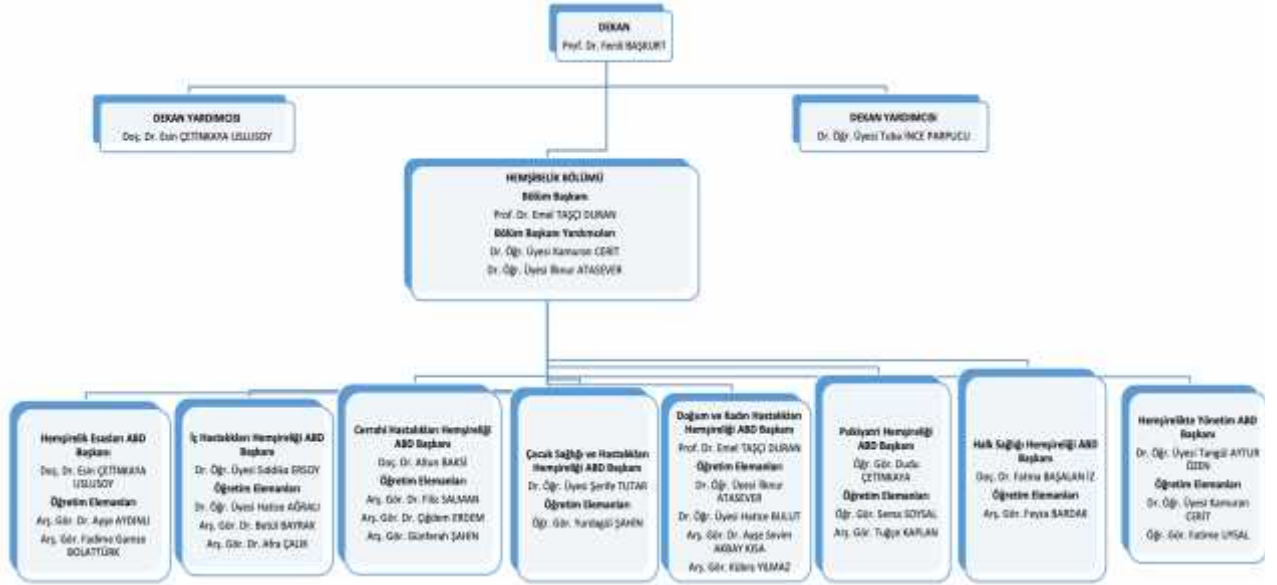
DEKAN
Prof. Dr. Ferdi BAŞKURT

DEKAN YARDIMCISI
Doç. Dr. Esin ÇETİNKAYA USLUSOY

DEKAN YARDIMCISI
Dr. Öğr. Üyesi Tuba İNCE PARPUCU

HEMŞİRELİK BÖLÜMÜ
Bölüm Başkanı
Prof. Dr. Emel TAŞÇI DURAN
Bölüm Başkan Yardımcıları
Dr. Öğr. Üyesi Kamuran CERİT
Dr. Öğr. Üyesi İlknur ATASEVER

Hemşirelik Esasları ABD Başkanı
Doç. Dr. Esin ÇETİNKAYA USLUSOY
Öğretim Elemanları
Arş. Gör. Dr. Ayşe AYDINLI
Arş. Gör. Fadime Gamze BOLATTÜRK

İç Hastalıkları Hemşireliği ABD Başkanı
Dr. Öğr. Üyesi Saddika ERSOY
Öğretim Elemanları
Dr. Öğr. Üyesi Hatice AĞRALI
Arş. Gör. Dr. Betül BAYRAK
Arş. Gör. Dr. Afra ÇALIK

Cerrahi Hastalıkları Hemşireliği ABD Başkanı
Doç. Dr. Altun BAKSİ
Öğretim Elemanları
Arş. Gör. Dr. Filiz SALMAN
Arş. Gör. Dr. Çiğdem ERDEM
Arş. Gör. Gülferah ŞAHİN

Çocuk Sağlığı ve Hastalıkları Hemşireliği ABD Başkanı
Dr. Öğr. Üyesi Şerife TUTAR
Öğretim Elemanları
Öğr. Gör. Yurdagül ŞAHİN

Doğum ve Kadın Hastalıkları Hemşireliği ABD Başkanı
Prof. Dr. Emel TAŞÇI DURAN
Öğretim Elemanları
Dr. Öğr. Üyesi İlknur ATASEVER
Dr. Öğr. Üyesi Hatice BULUT
Arş. Gör. Dr. Ayşe Sevim AKBAY KISA
Arş. Gör. Kübra YILMAZ

Psikiyatri Hemşireliği ABD Başkanı
Öğr. Gör. Dudu ÇETİNKAYA
Öğretim Elemanları
Öğr. Gör. Sema SOYSAL
Arş. Gör. Tuğçe KAPLAN

Halk Sağlığı Hemşireliği ABD Başkanı
Doç. Dr. Fatma BAŞALAN İZ
Öğretim Elemanları
Arş. Gör. Feyza BARDAK

Hemşirelikte Yönetim ABD Başkanı
Dr. Öğr. Üyesi Turgül AYTUR ÖZEN
Öğretim Elemanları
Dr. Öğr. Üyesi Kamuran CERİT
Öğr. Gör. Fatime UYSAL